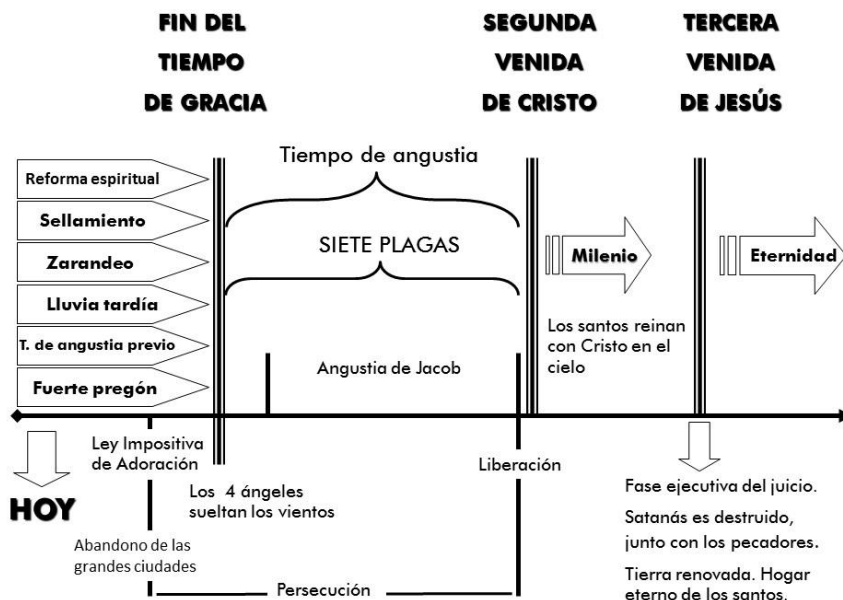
FIN DEL TIEMPO DE GRACIA

SEGUNDA VENIDA DE CRISTO

TERCERA VENIDA DE JESÚS

Tiempo de angustia

Reforma espiritual

Sellamiento

Zarandeo

Lluvia tardía

T. de angustia previo

Fuerte pregón

SIETE PLAGAS

Milenio

Eternidad

Los santos reinan con Cristo en el cielo

Angustia de Jacob

HOY

Ley Impositiva de Adoración

Liberación

Los 4 ángeles sueltan los vientos

Abandono de las grandes ciudades

Persecución

Fase ejecutiva del juicio.

Satanás es destruido, junto con los pecadores.

Tierra renovada. Hogar eterno de los santos.